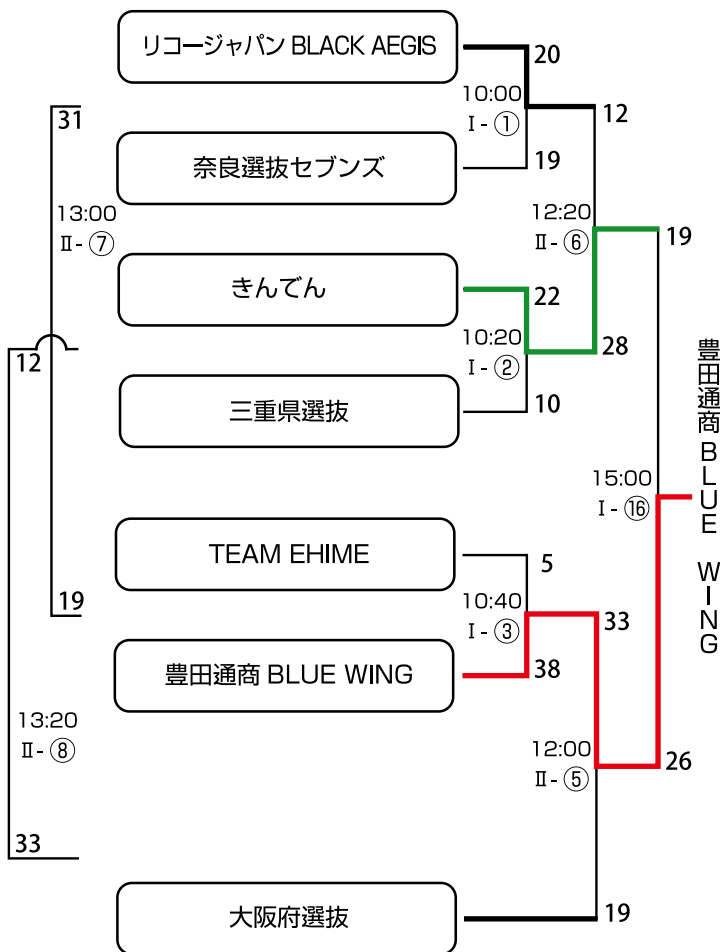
リコージャパン BLACK AEGIS

20

10:00
Ⅰ - ①

12

31

奈良選抜セブンズ

19

13:00
Ⅱ - ⑦

12:20
Ⅱ - ⑥

19

きんでん

22

12

10:20
Ⅰ - ②

28

三重県選抜

10

豊田通商 BLUE WING

15:00
Ⅰ - ⑯

TEAM EHIME

5

19

10:40
Ⅰ - ③

33

豊田通商 BLUE WING

38

13:20
Ⅱ - ⑧

12:00
Ⅱ - ⑤

26

33

大阪府選抜

19